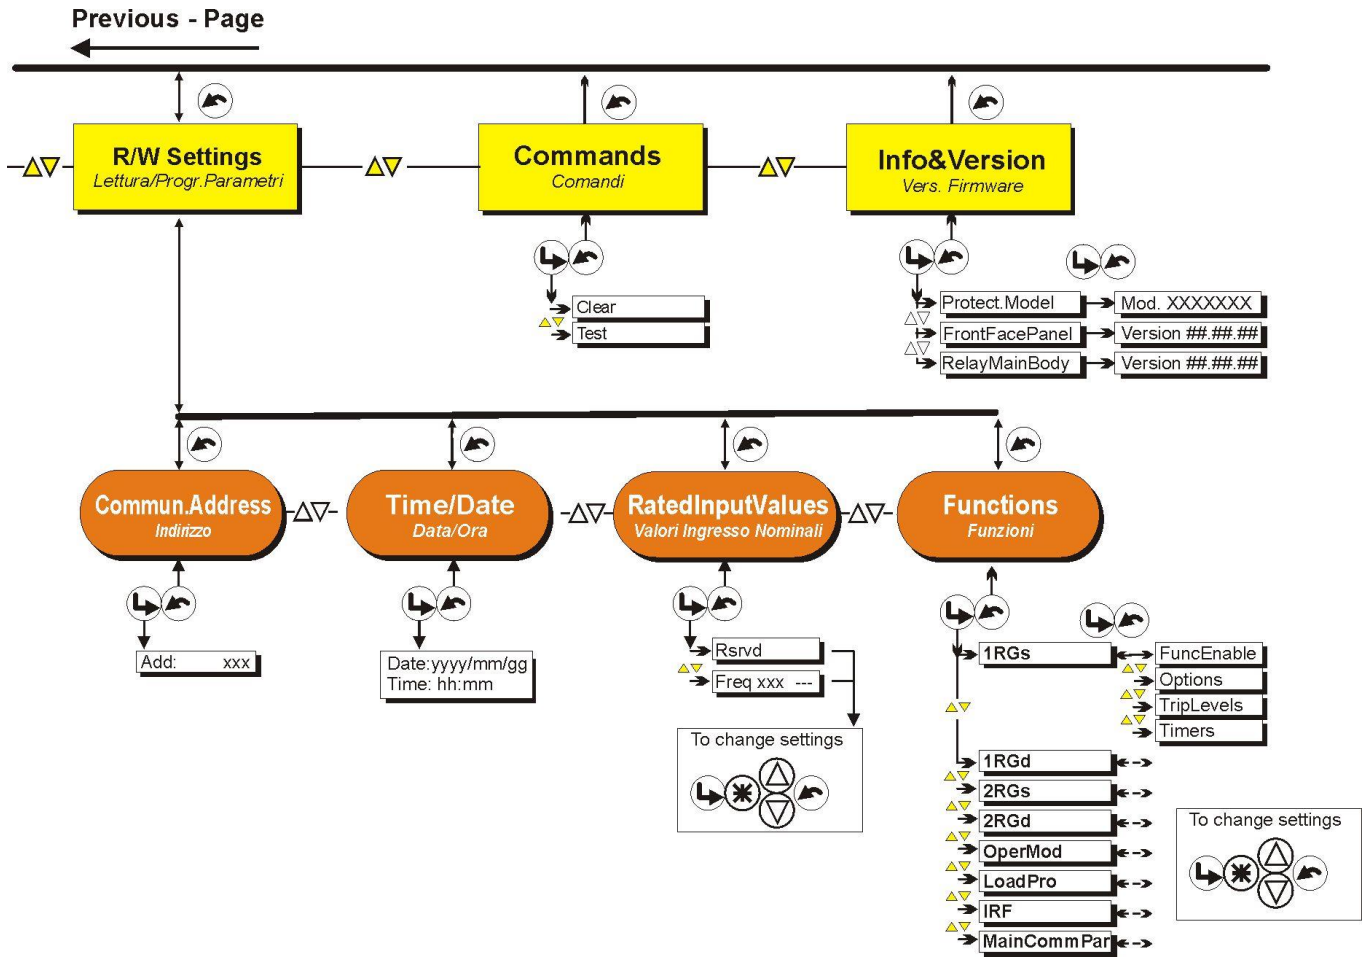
Previous - Page

R/W Settings
Lettura/Progr.Parametri

Commands
Comandi

Clear
Test

Info&Version
Vers. Firmware

Protect.Model
Mod. XXXXXXX
FrontFacePanel
Version ##.##.##
RelayMainBody
Version ##.##.##

Commun.Address
Indirizzo

Add: xxx

Time/Date
Data/Ora

Date:yyyy/mm/gg
Time: hh:mm

RatedInputValues
Valori Ingresso Nominali

Rsrvd
Freq xxx ---

To change settings

Functions
Funzioni

1RGs
FuncEnable
Options
TripLevels
Timers
1RGd
2RGs
2RGd
OperMod
LoadPro
IRF
MainCommPar

To change settings